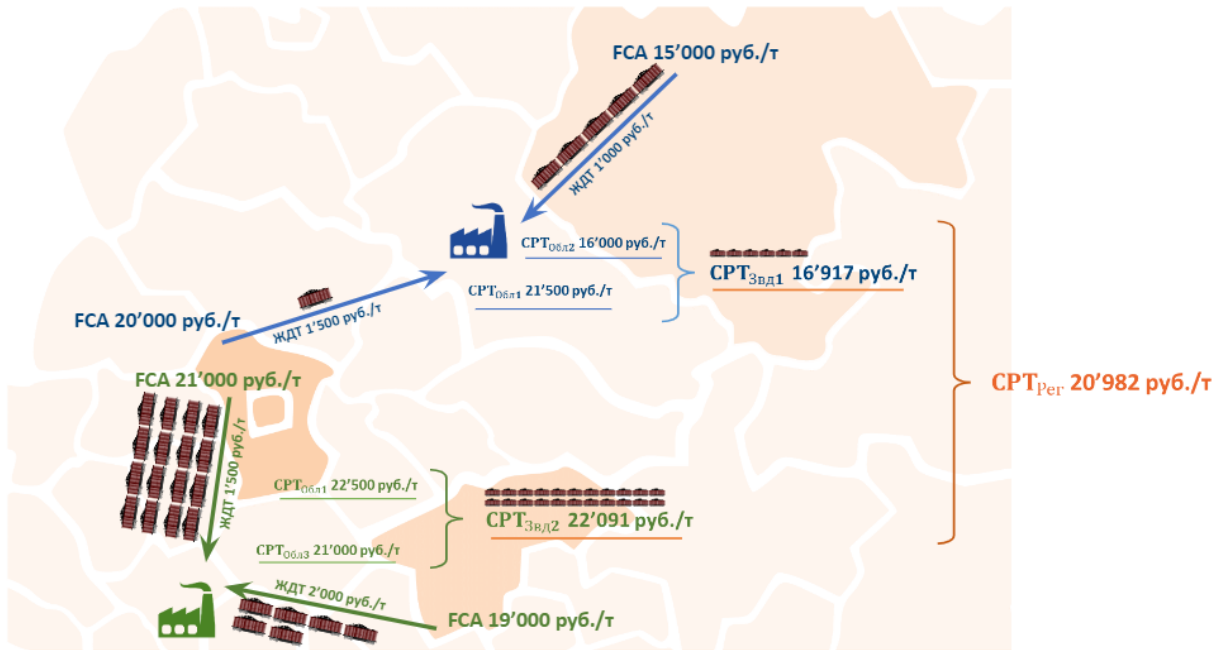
FCA 15’000 руб./т

ЖДТ 1’000 руб./т

$СРТ_{Обл2}$ 16’000 руб./т

$СРТ_{Обл1}$ 21’500 руб./т

$СРТ_{Звд1}$ 16’917 руб./т

FCA 20’000 руб./т

ЖДТ 1’500 руб./т

$СРТ_{Рег}$ 20’982 руб./т

FCA 21’000 руб./т

ЖДТ 1’500 руб./т

$СРТ_{Обл1}$ 22’500 руб./т

$СРТ_{Звд2}$ 22’091 руб./т

$СРТ_{Обл3}$ 21’000 руб./т

ЖДТ 2’000 руб./т

FCA 19’000 руб./т